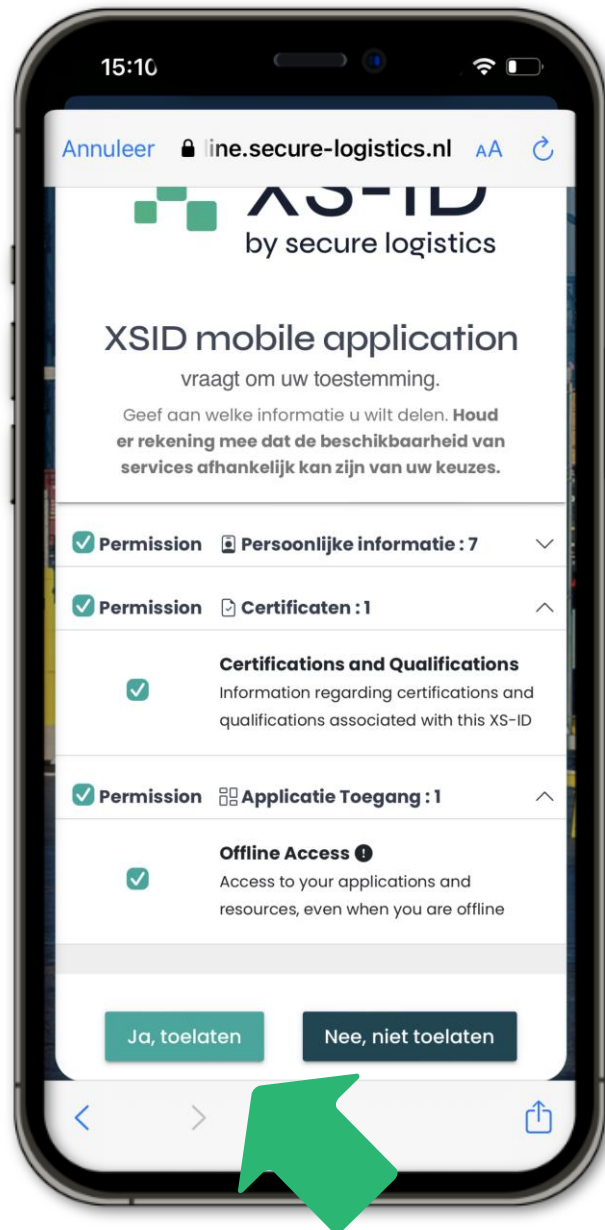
15:10

Annuleer  line.secure-logistics.nl  AA

XS-ID
by secure logistics

XSID mobile application
vraagt om uw toestemming.

Geef aan welke informatie u wilt delen. **Houd er rekening mee dat de beschikbaarheid van services afhankelijk kan zijn van uw keuzes.**

Permission  Persoonlijke informatie : 7

Permission  Certificaten : 1

Certifications and Qualifications
Information regarding certifications and qualifications associated with this XS-ID

Permission  Applicatie Toegang : 1

Offline Access
Access to your applications and resources, even when you are offline

Ja, toelaten  Nee, niet toelaten